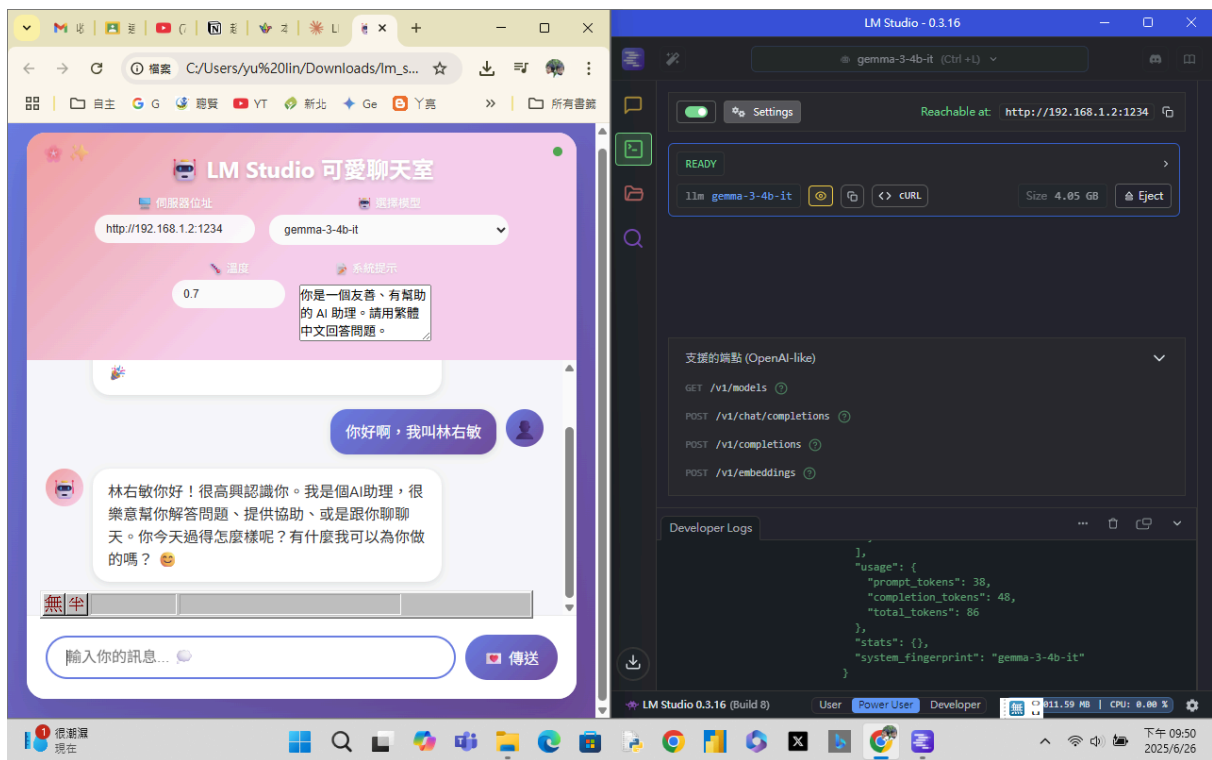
M 塔 | 君 | G | N 起 | 子 | LI | ×

檔案 C:/Users/yu%20lin/Downloads/lm_s...

自主 G G 聽覺 YT 新北 Ge 丫頁 » 所有書籤

LM Studio 可愛聊天室

伺服器位址
http://192.168.1.2:1234

選擇模型
gemma-3-4b-it

溫度
0.7

系統提示
你是一個友善、有幫助的 AI 助理。請用繁體中文回答問題。

你好啊，我叫林右敏

林右敏你好！很高興認識你。我是個AI助理，很樂意幫你解答問題、提供協助、或是跟你聊聊天。你今天過得怎麼樣呢？有什麼我可以為你做的嗎？ 😊

無 半

輸入你的訊息...

傳送

LM Studio - 0.3.16

gemma-3-4b-it (Ctrl + L)

Settings

Reachable at: http://192.168.1.2:1234

READY

llm gemma-3-4b-it

cURL

Size 4.05 GB

Eject

支援的端點 (OpenAI-like)

GET /v1/models
POST /v1/chat/completions
POST /v1/completions
POST /v1/embeddings

Developer Logs

],
"usage": {
"prompt_tokens": 38,
"completion_tokens": 48,
"total_tokens": 86
},
"stats": {},
"system_fingerprint": "gemma-3-4b-it"
}

LM Studio 0.3.16 (Build 8)

User Power User Developer

無 011.59 MB | CPU: 0.00 %

1 很潮濕 現在

下午 09:50
2025/6/26